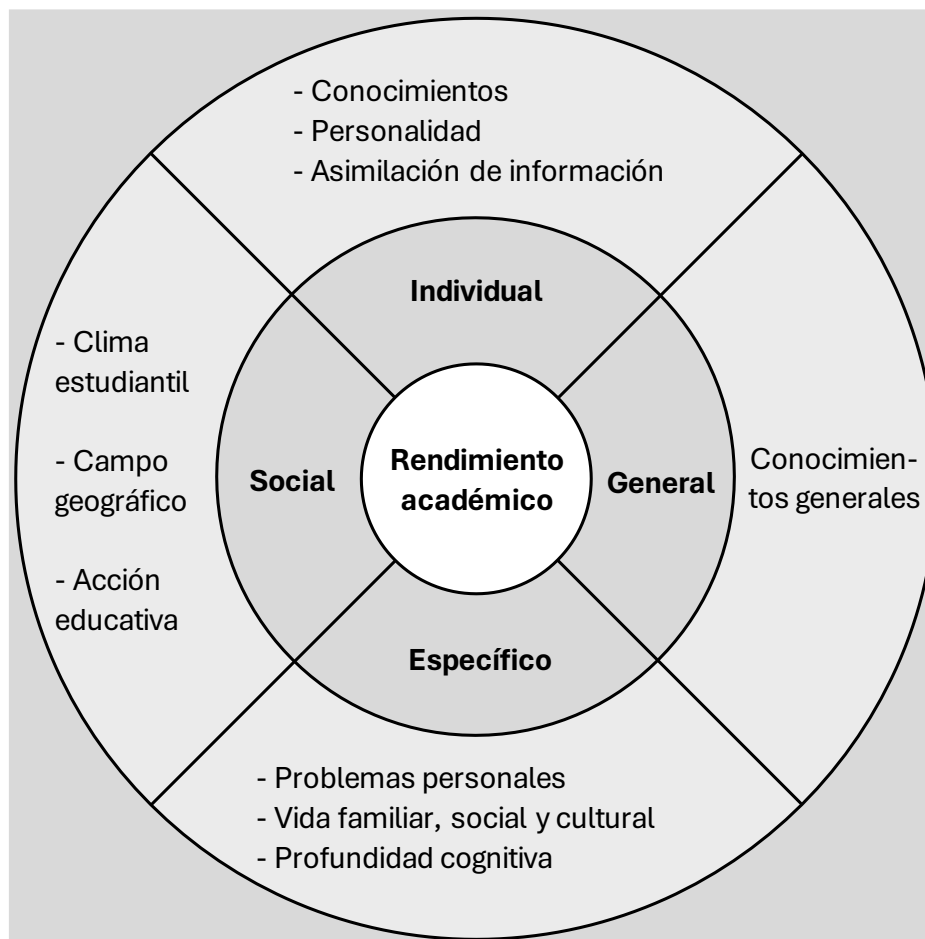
- Conocimientos
- Personalidad
- Asimilación de información

Individual

- Clima estudiantil

- Campo geográfico

- Acción educativa

Social

Rendimiento académico

General

Conocimientos generales

Específico

- Problemas personales
- Vida familiar, social y cultural
- Profundidad cognitiva